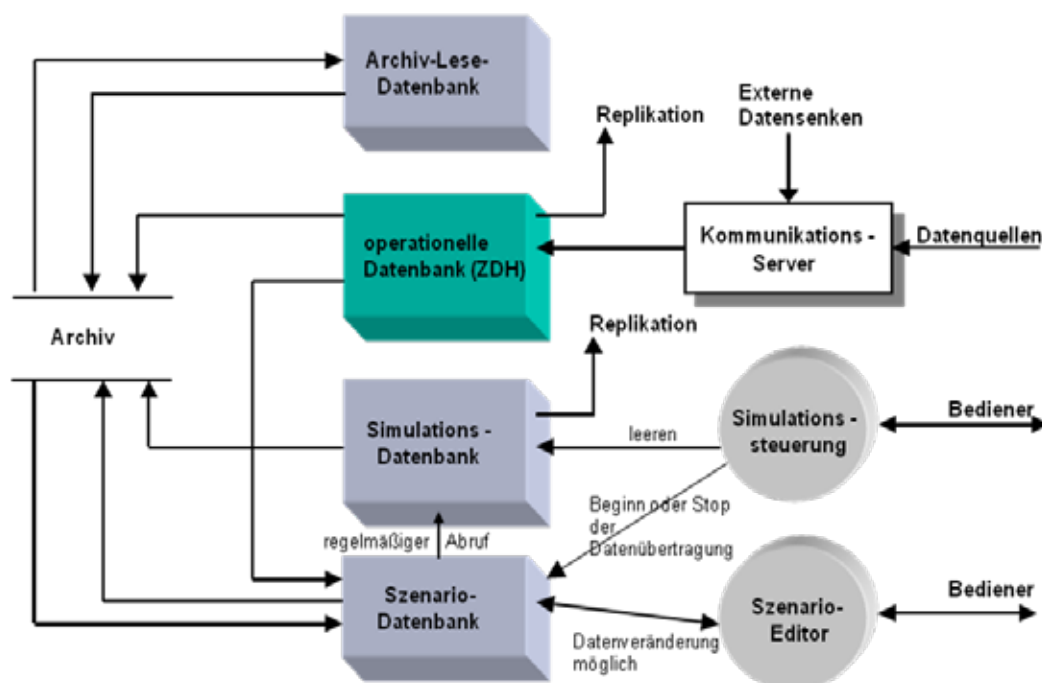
Archiv-Lese-Datenbank

Replikation

Externe Datensenken

operationelle Datenbank (ZDH)

Kommunikations - Server

Datenquellen

Archiv

Replikation

Simulations - Datenbank

leeren

Simulations - steuerung

Bediener

Beginn oder Stop der Datenübertragung

regelmäßiger Abruf

Szenario-Datenbank

Szenario-Editor

Bediener

Datenveränderung möglich